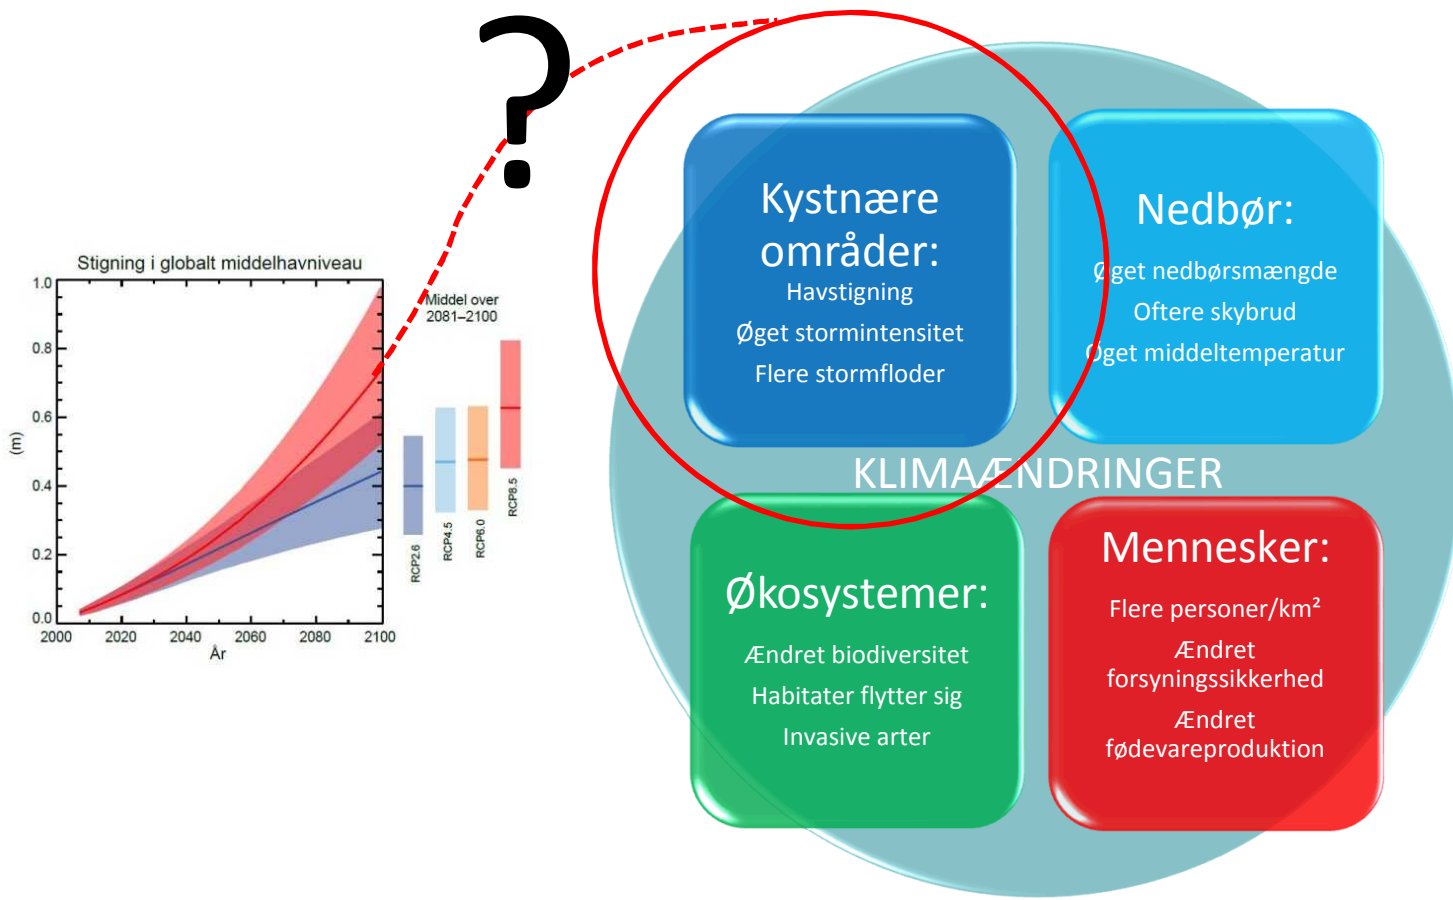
?

Stigning i globalt middelhavniveau

1.0
0.8
0.6
0.4
0.2
0.0
(m)
2000 2020 2040 2060 2080 2100
År

Middel over 2081–2100

RCP2.6 RCP4.5 RCP6.0 RCP8.5

Kystnære områder:
Havstigning
Øget stormintensitet
Flere stormfloder

Nedbør:
Øget nedbørsmængde
Oftere skybrud
Øget middeltemperatur

KLIMAÆNDRINGER

Økosystemer:
Ændret biodiversitet
Habitater flytter sig
Invasive arter

Mennesker:
Flere personer/km²
Ændret forsyningssikkerhed
Ændret fødevareproduktion